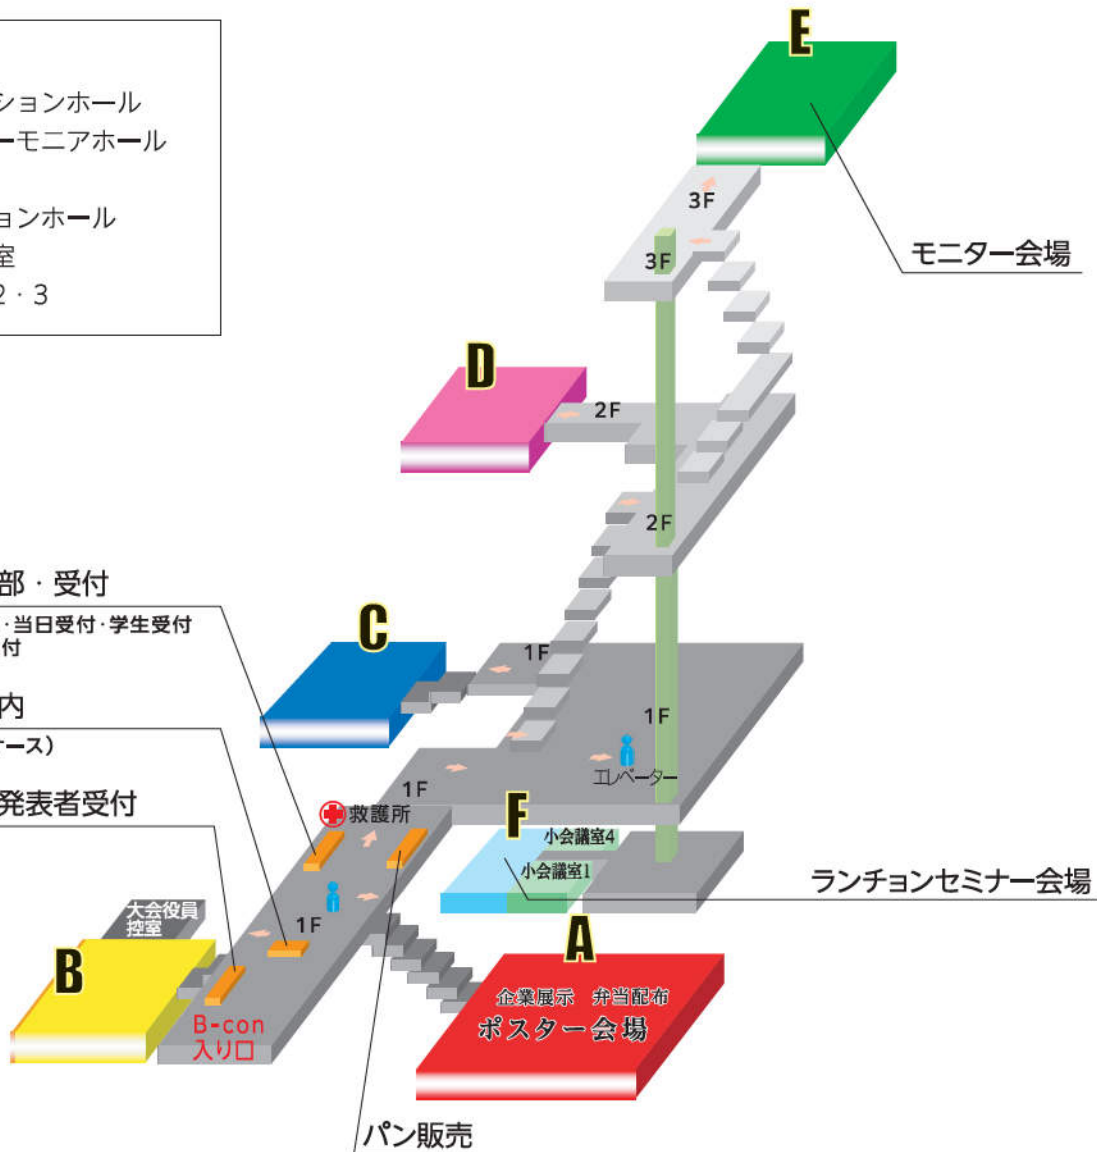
ションホール
ーモニアホール
ョンホール
室
2・3

E
3F
3F
モニター会場
D
2F
2F
部・受付
・当日受付・学生受付
付
C
1F
1F
内
ース)
エレベーター
1F
発表者受付
救護所
F
小会議室4
小会議室1
ランチョンセミナー会場
大会役員
控室
1F
B
A
企業展示 弁当配布
ポスター会場
B-con
入り口
パン販売